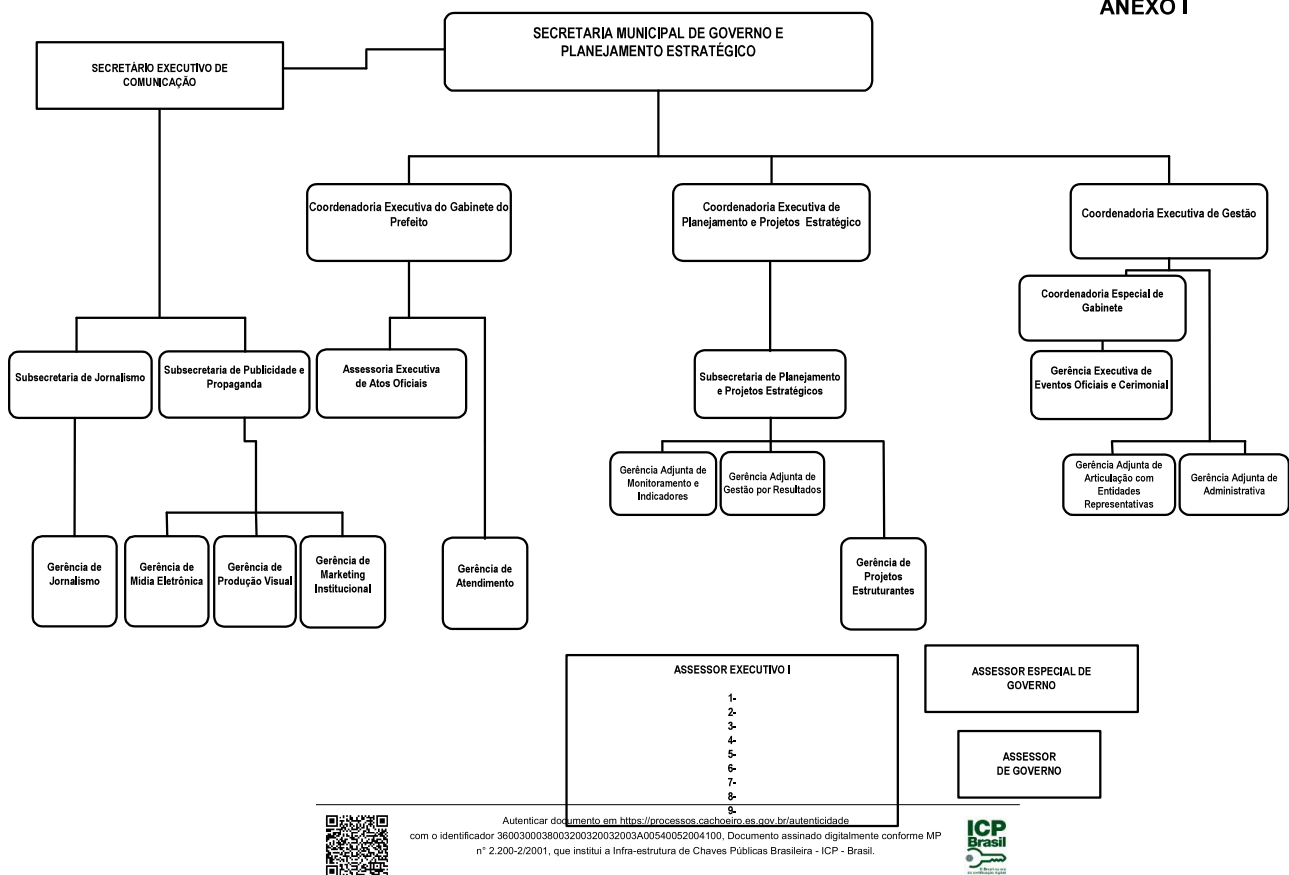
ANEXO I

SECRETARIA MUNICIPAL DE GOVERNO E PLANEJAMENTO ESTRATÉGICO

SECRETÁRIO EXECUTIVO DE COMUNICAÇÃO

Coordenadoria Executiva do Gabinete do Prefeito

Coordenadoria Executiva de Planejamento e Projetos Estratégico

Coordenadoria Executiva de Gestão

Coordenadoria Especial de Gabinete

Gerência Executiva de Eventos Oficiais e Cerimonial

Subsecretaria de Jornalismo

Subsecretaria de Publicidade e Propaganda

Assessoria Executiva de Atos Oficiais

Subsecretaria de Planejamento e Projetos Estratégicos

Gerência Adjunta de Monitoramento e Indicadores

Gerência Adjunta de Gestão por Resultados

Gerência Adjunta de Articulação com Entidades Representativas

Gerência Adjunta de Administrativa

Gerência de Jornalismo

Gerência de Mídia Eletrônica

Gerência de Produção Visual

Gerência de Marketing Institucional

Gerência de Atendimento

Gerência de Projetos Estruturantes

ASSESSOR EXECUTIVO I

1-
2-
3-
4-
5-
6-
7-
8-
9-

ASSESSOR ESPECIAL DE GOVERNO

ASSESSOR DE GOVERNO

Autenticar documento em https://processos.cachoeiro.es.gov.br/autenticidade com o identificador 360030003800320032003200 3A00540052004100, Documento assinado digitalmente conforme MP n° 2.200-2/2001, que institui a Infra-estrutura de Chaves Públicas Brasileira - ICP - Brasil.

ICP Brasil